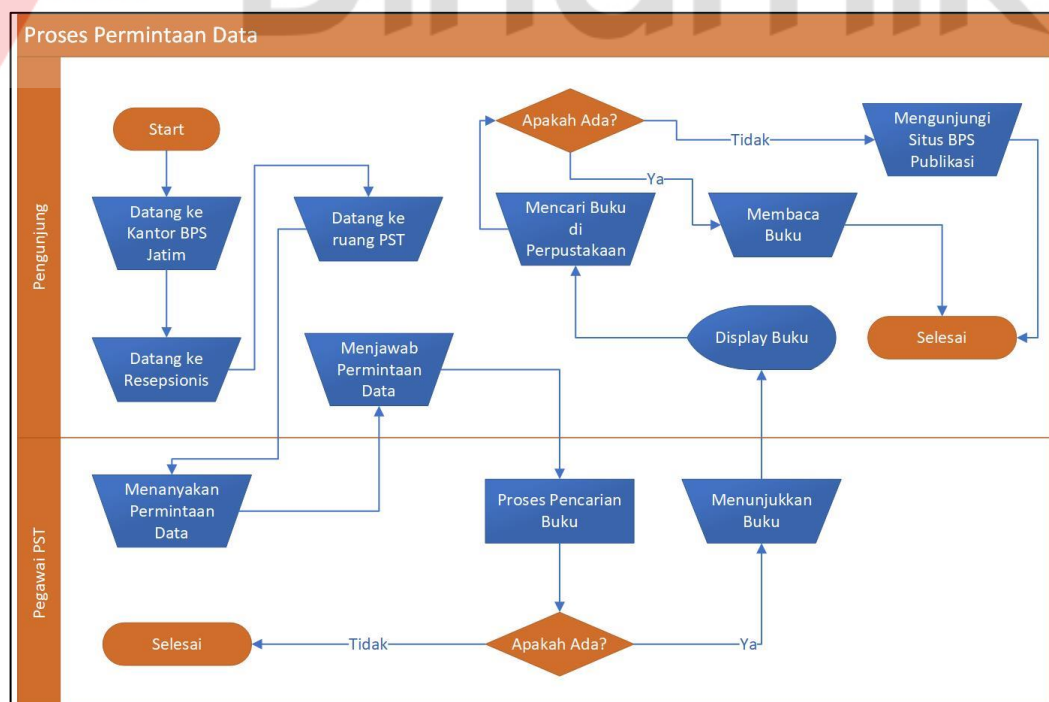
Proses Permintaan Data

Pengunjung

Start

Datang ke Kantor BPS Jatim

Datang ke Resepsionis

Datang ke ruang PST

Apakah Ada?

Tidak

Mengunjungi Situs BPS Publikasi

Ya

Mencari Buku di Perpustakaan

Membaca Buku

Menjawab Permintaan Data

Display Buku

Selesai

Pegawai PST

Menanyakan Permintaan Data

Proses Pencarian Buku

Menunjukkan Buku

Selesai

Tidak

Apakah Ada?

Ya